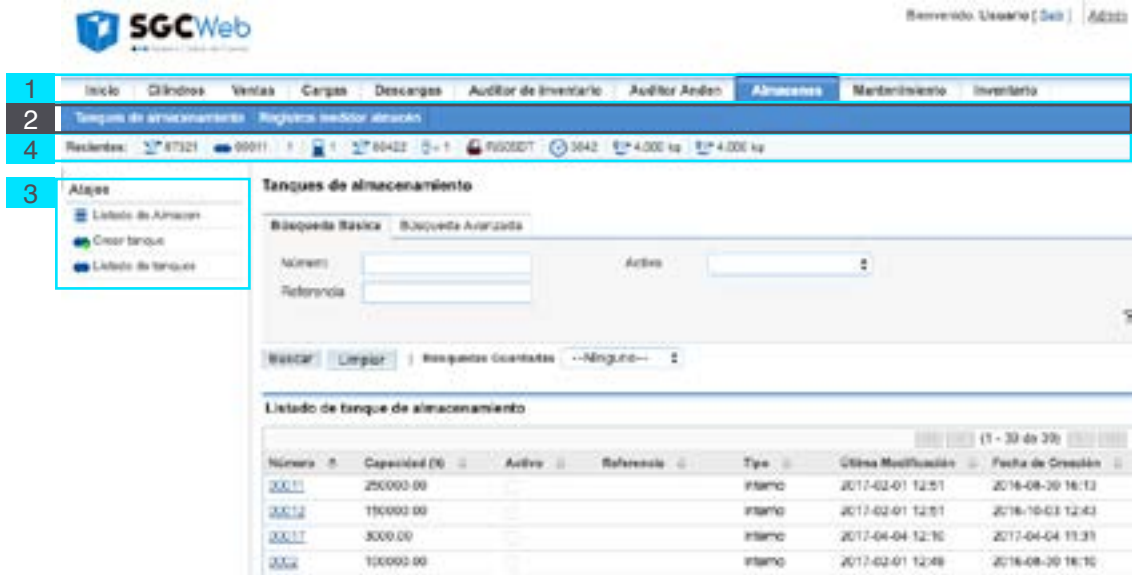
SGCWeb

Bienvenido, Usuario [ Salir ] | Admin

1

Inicio | Cilindros | Ventas | Cargas | Descargas | Auditor de Inventario | Auditor Anden | Almacenes | Mantenimiento | Inventario

2

Tanques de almacenamiento | Registros medidor almacén

4

Recientes: 87321 | 00011 | 1 | 1 | 60422 | 1 | RG05DT | 3842 | 4.000 kg | 4.000 kg

3

Atajos

Listado de Almacen

Crear tanque

Listado de tanques

Tanques de almacenamiento

Búsqueda Básica | Búsqueda Avanzada

Número

Activo

Referencia

Buscar | Limpiar | Búsquedas Guardadas --Ninguno--

Listado de tanque de almacenamiento

(1 - 30 de 39)

| Número | Capacidad (lt) | Activo | Referencia | Tipo | Última Modificación | Fecha de Creación |
|---|---|---|---|---|---|---|
| 00011 | 250000.00 | | | interno | 2017-02-01 12:51 | 2016-08-30 16:13 |
| 00012 | 150000.00 | | | interno | 2017-02-01 12:51 | 2016-10-03 12:43 |
| 00017 | 3000.00 | | | interno | 2017-04-04 12:16 | 2017-04-04 11:31 |
| 0002 | 100000.00 | | | interno | 2017-02-01 12:49 | 2016-08-30 16:10 |